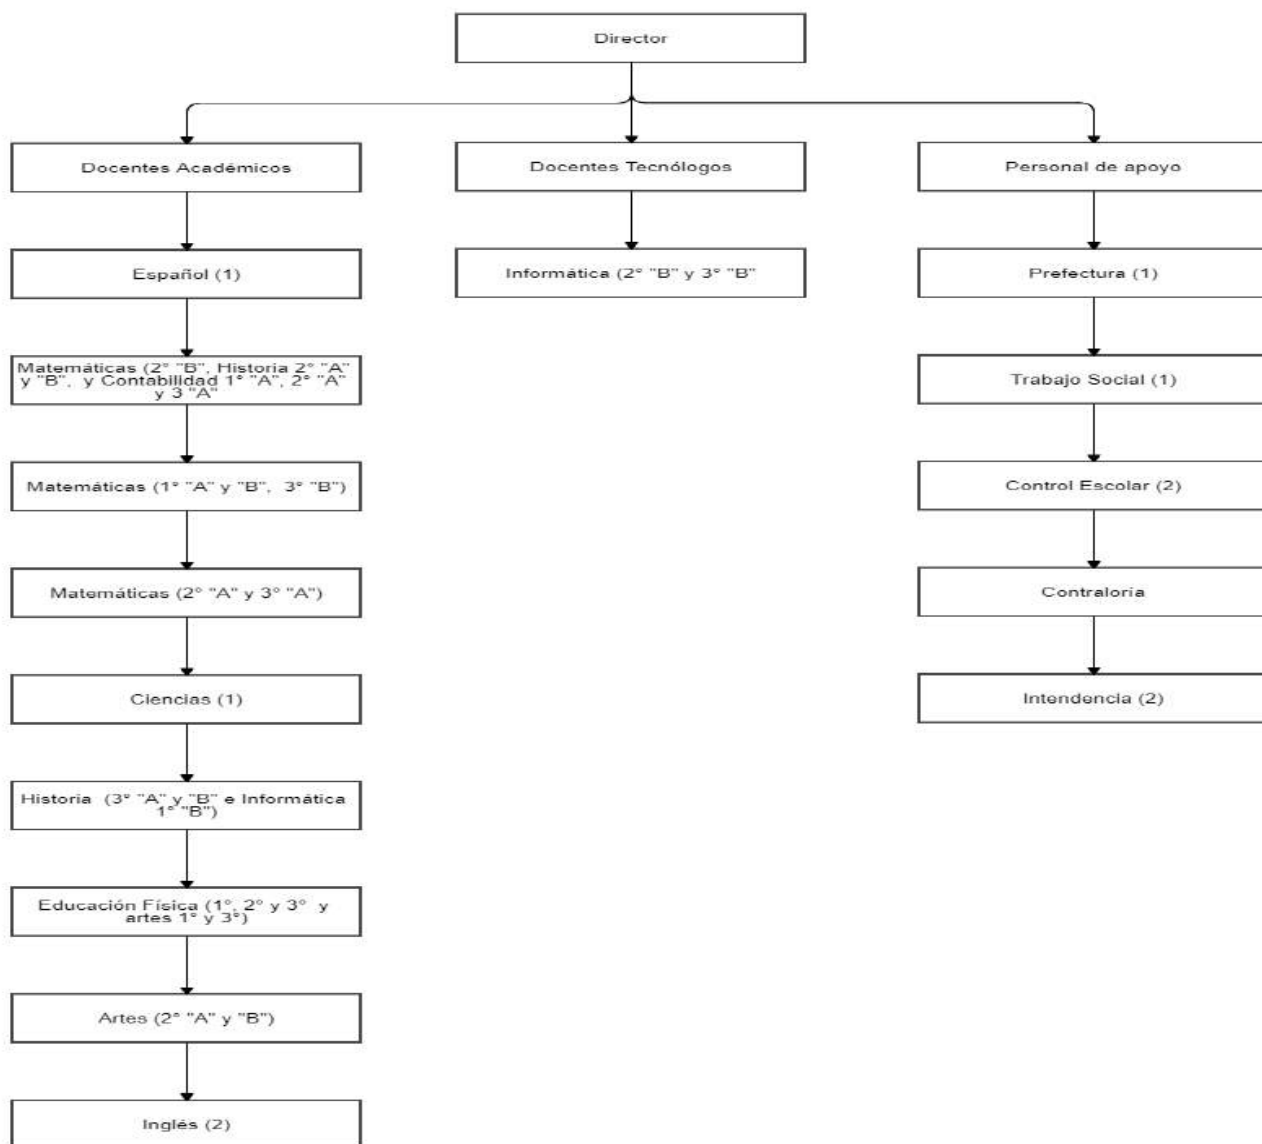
Director

Docentes Académicos

Docentes Tecnólogos

Personal de apoyo

Español (1)

Matemáticas (2° "B", Historia 2° "A" y "B", y Contabilidad 1° "A", 2° "A" y 3 "A"

Matemáticas (1° "A" y "B", 3° "B")

Matemáticas (2° "A" y 3° "A")

Ciencias (1)

Historia (3° "A" y "B" e Informática 1° "B")

Educación Física (1°, 2° y 3° y artes 1° y 3°)

Artes (2° "A" y "B")

Inglés (2)

Informática (2° "B" y 3° "B"

Prefectura (1)

Trabajo Social (1)

Control Escolar (2)

Contraloría

Intendencia (2)